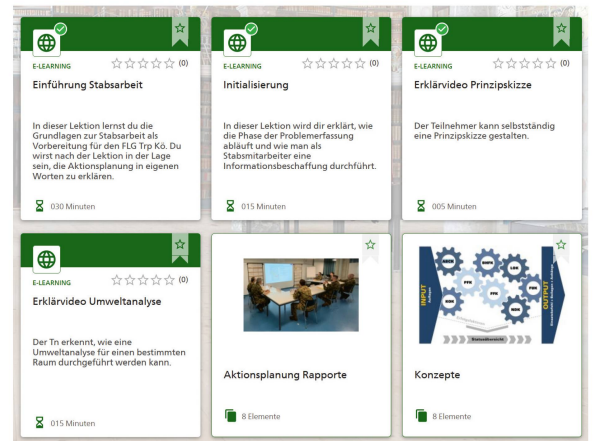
E-LEARNING (0)

Einführung Stabsarbeit

In dieser Lektion lernst du die Grundlagen zur Stabsarbeit als Vorbereitung für den FLG Trp Kö. Du wirst nach der Lektion in der Lage sein, die Aktionsplanung in eigenen Worten zu erklären.

030 Minuten

E-LEARNING (0)

Initialisierung

In dieser Lektion wird dir erklärt, wie die Phase der Problemerfassung abläuft und wie man als Stabsmitarbeiter eine Informationsbeschaffung durchführt.

015 Minuten

E-LEARNING (0)

Erklärvideo Prinzipskizze

Der Teilnehmer kann selbstständig eine Prinzipskizze gestalten.

005 Minuten

E-LEARNING (0)

Erklärvideo Umweltanalyse

Der Tn erkennt, wie eine Umweltanalyse für einen bestimmten Raum durchgeführt werden kann.

015 Minuten

Aktionsplanung Rapporte

8 Elemente

INPUT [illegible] OUTPUT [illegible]

Konzepte

8 Elemente